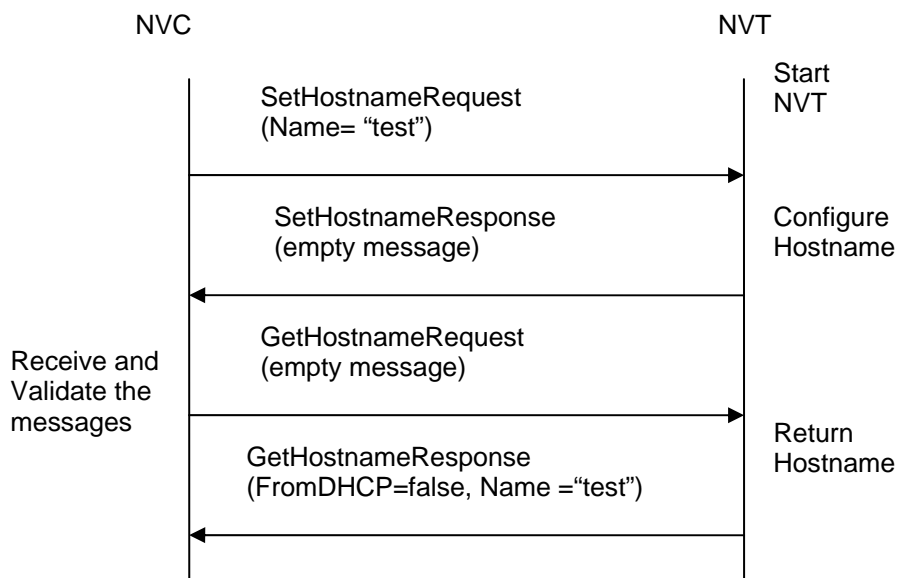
NVC

NVT

Start NVT

SetHostnameRequest
(Name= “test”)

SetHostnameResponse
(empty message)

Configure Hostname

GetHostnameRequest
(empty message)

Receive and Validate the messages

Return Hostname

GetHostnameResponse
(FromDHCP=false, Name =“test”)